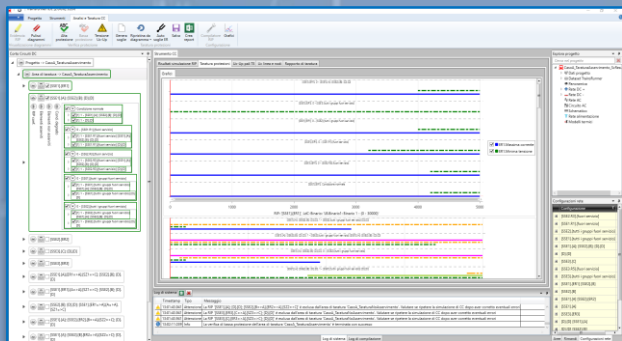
Progetto | Strumenti | Analisi e Taratura CC

Pulisci diagramma | Elimina | Sovrapponi | Gestione | Configurazione

Esplora Circuiti (B)

Progetto - Casa1_Taratura

Strumenti

Risultati simulazione | Taratura protezioni | Curve | Grafici

Grafico

Log di sistema

Esplora progetto

Configurazioni rete